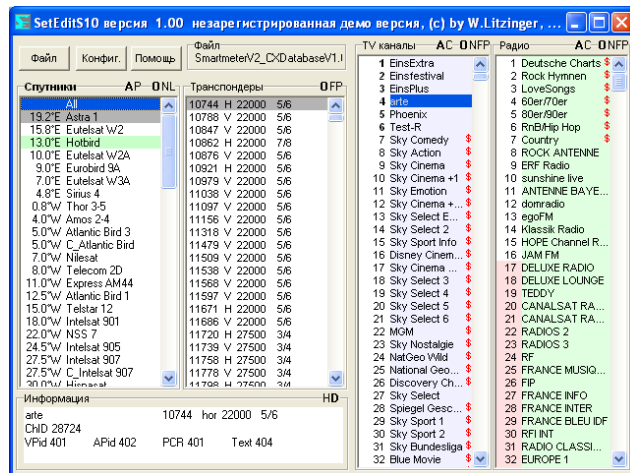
SetEditS10 версия 1.00 незарегистрированная демо версия, (c) by W.Litzinger, ...

Файл | Конфиг. | Помощь

Файл
SmartmeterV2_CXDatabaseV1.(

Спутники AP ONL
All
19.2°E Astra 1
15.8°E Eutelsat W2
13.0°E Hotbird
10.0°E Eutelsat W2A
9.0°E Eurobird 9A
7.0°E Eutelsat W3A
4.8°E Sirius 4
0.8°W Thor 3-5
4.0°W Amos 2-4
5.0°W Atlantic Bird 3
5.0°W C_Atlantic Bird
7.0°W Nilesat
8.0°W Telecom 2D
11.0°W Express AM44
12.5°W Atlantic Bird 1
15.0°W Telstar 12
18.0°W Intelsat 901
22.0°W NSS 7
24.5°W Intelsat 905
27.5°W Intelsat 907
27.5°W C_Intelsat 907
30.0°W Hispasat

Транспондеры OFP
10744 H 22000 5/6
10788 V 22000 5/6
10847 V 22000 5/6
10862 H 22000 7/8
10876 V 22000 5/6
10921 H 22000 5/6
10979 V 22000 5/6
11038 V 22000 5/6
11097 V 22000 5/6
11156 V 22000 5/6
11318 V 22000 5/6
11479 V 22000 5/6
11509 V 22000 5/6
11538 V 22000 5/6
11568 V 22000 5/6
11597 V 22000 5/6
11671 H 22000 5/6
11686 V 22000 5/6
11720 H 27500 3/4
11739 V 27500 3/4
11758 H 27500 3/4
11778 V 27500 3/4
11798 H 27500 3/4

TV каналы AC ONFP
1 EinsExtra
2 Einsfestival
3 EinsPlus
4 arte
5 Phoenix
6 Test-R
7 Sky Comedy $
8 Sky Action $
9 Sky Cinema $
10 Sky Cinema +1 $
11 Sky Emotion $
12 Sky Cinema +... $
13 Sky Select E... $
14 Sky Select 2 $
15 Sky Sport Info $
16 Disney Cinem... $
17 Sky Cinema ... $
18 Sky Select 3 $
19 Sky Select 4 $
20 Sky Select 5 $
21 Sky Select 6 $
22 MGM $
23 Sky Nostalgie $
24 NatGeo Wild $
25 National Geo... $
26 Discovery Ch... $
27 Sky Select $
28 Spiegel Gesc... $
29 Sky Sport 1 $
30 Sky Sport 2 $
31 Sky Bundesliga $
32 Blue Movie $

Радио AC ONFP
1 Deutsche Charts $
2 Rock Hymnen $
3 LoveSongs $
4 60er/70er $
5 80er/90er $
6 RnB/Hip Hop $
7 Country $
8 ROCK ANTENNE
9 ERF Radio
11 sunshine live
11 ANTENNE BAYE...
12 domradio
13 egoFM
14 Klassik Radio
15 HOPE Channel R...
16 JAM FM
17 DELUXE RADIO
18 DELUXE LOUNGE
19 TEDDY
20 CANALSAT RA...
21 CANALSAT RA...
22 RADIOS 2
23 RADIOS 3
24 RF
25 FRANCE MUSIQ...
26 FIP
27 FRANCE INFO
28 FRANCE INTER
29 FRANCE BLEU IDF
30 RFI INT
31 RADIO CLASSI...
32 EUROPE 1

Информация HD
arte 10744 hor 22000 5/6
ChID 28724
VPid 401 APid 402 PCR 401 Text 404